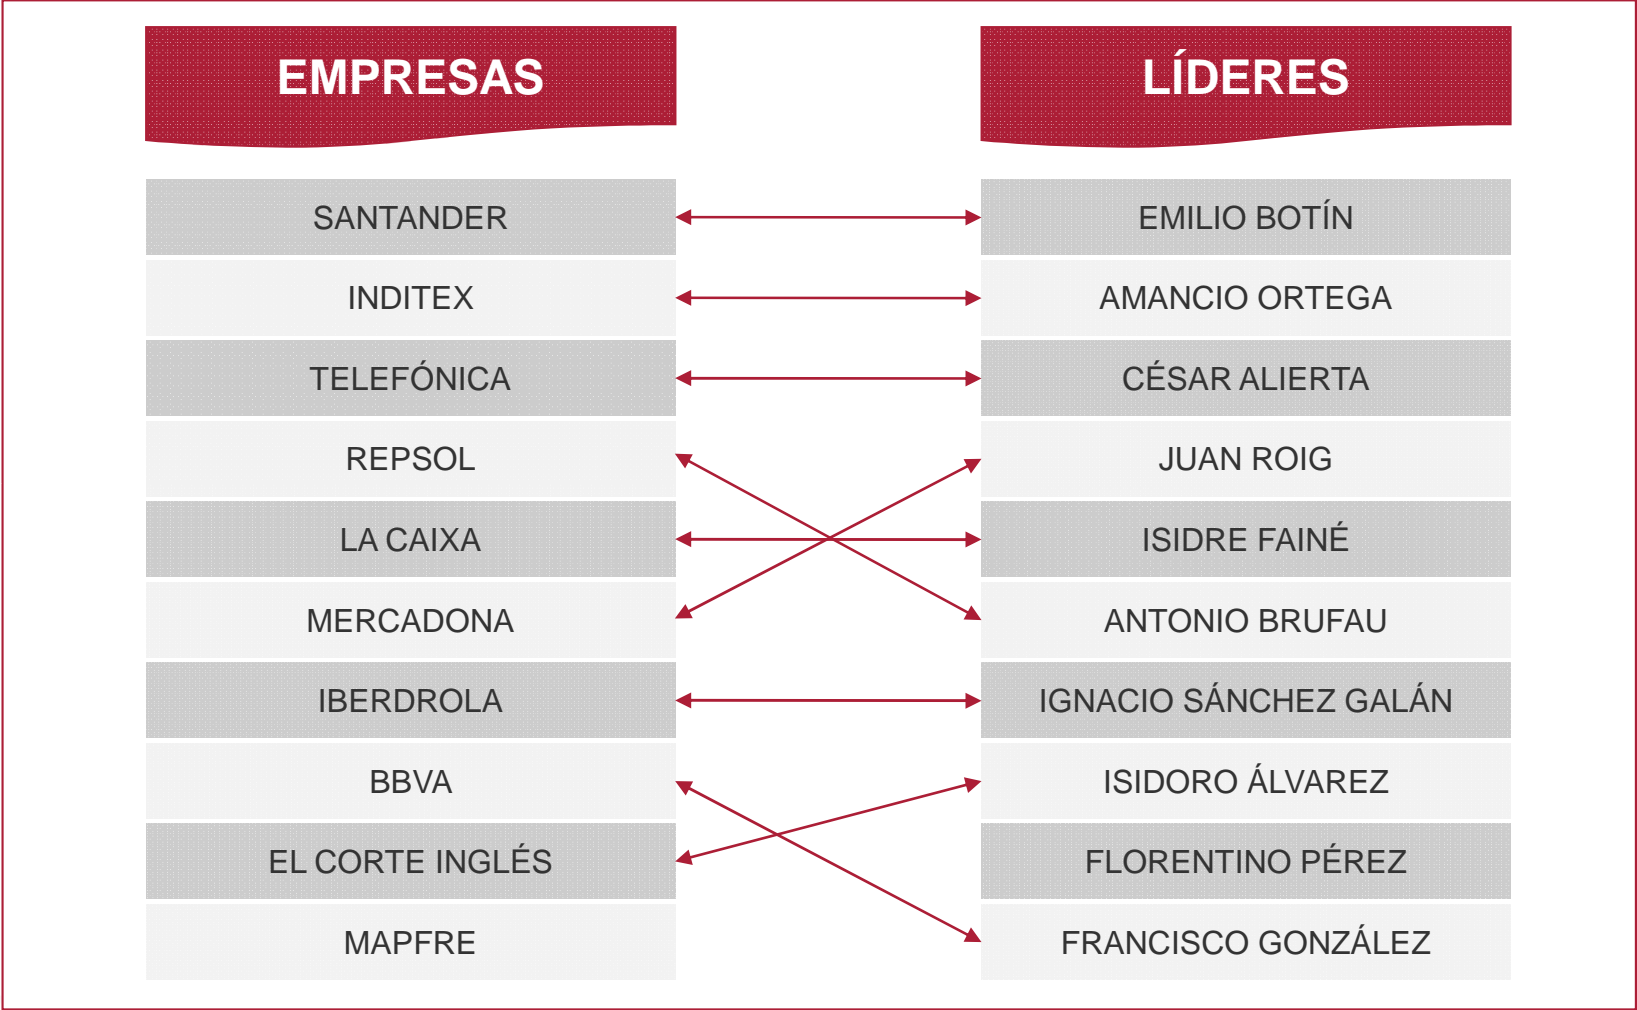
EMPRESAS

SANTANDER
INDITEX
TELEFÓNICA
REPSOL
LA CAIXA
MERCADONA
IBERDROLA
BBVA
EL CORTE INGLÉS
MAPFRE

LÍDERES

EMILIO BOTÍN
AMANCIO ORTEGA
CÉSAR ALIERTA
JUAN ROIG
ISIDRE FAINÉ
ANTONIO BRUFAU
IGNACIO SÁNCHEZ GALÁN
ISIDORO ÁLVAREZ
FLORENTINO PÉREZ
FRANCISCO GONZÁLEZ